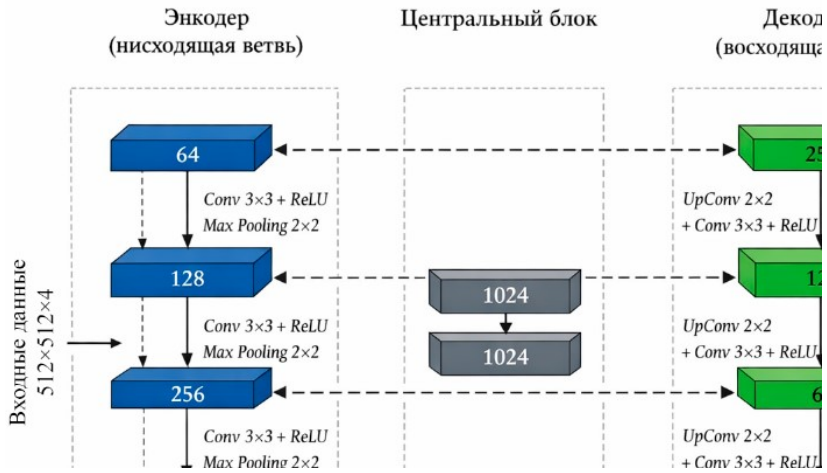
Энкодер
(нисходящая ветвь)

Центральный блок

Декод
(восходяща

Входные данные
512×512×4

64

Conv 3×3 + ReLU
Max Pooling 2×2

128

Conv 3×3 + ReLU
Max Pooling 2×2

256

Conv 3×3 + ReLU
Max Pooling 2×2

1024

1024

25

UpConv 2×2
+ Conv 3×3 + ReLU

12

UpConv 2×2
+ Conv 3×3 + ReLU

6

UpConv 2×2
+ Conv 3×3 + ReLU